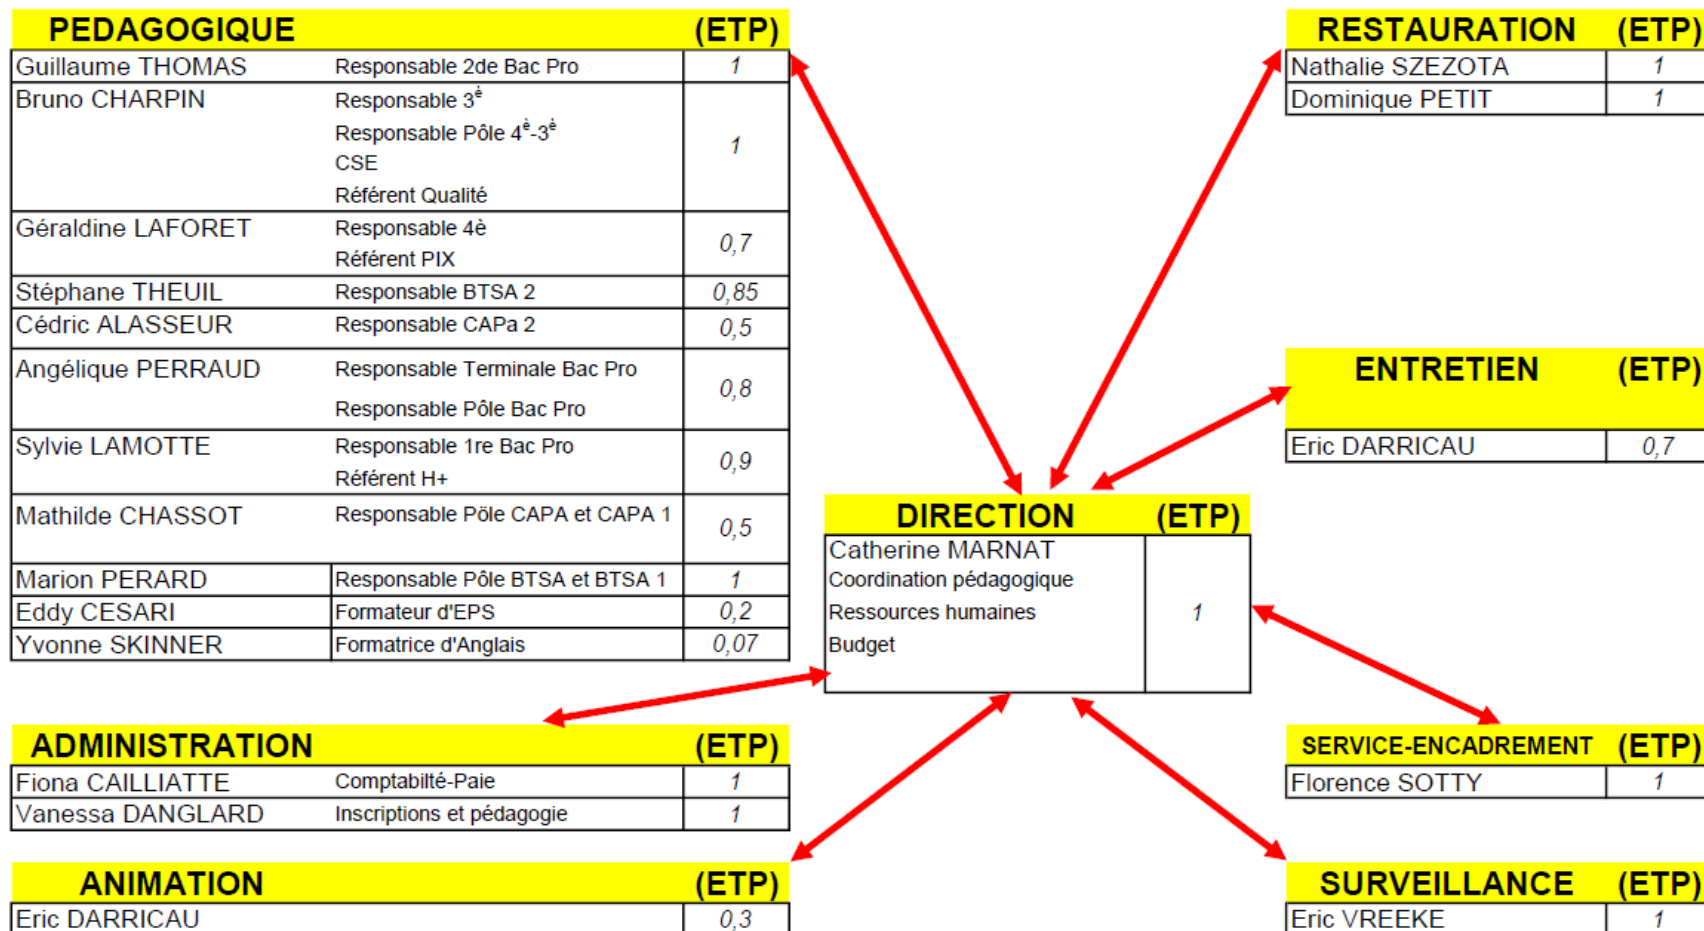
| PEDAGOGIQUE | | (ETP) |
|---|---|---|
| Guillaume THOMAS | Responsable 2de Bac Pro | 1 |
| Bruno CHARPIN | Responsable 3$^{è}$<br>Responsable Pôle 4$^{è}$-3$^{è}$<br>CSE<br>Référent Qualité | 1 |
| Géraldine LAFORET | Responsable 4è<br>Référent PIX | 0,7 |
| Stéphane THEUIL | Responsable BTSA 2 | 0,85 |
| Cédric ALASSEUR | Responsable CAPa 2 | 0,5 |
| Angélique PERRAUD | Responsable Terminale Bac Pro<br>Responsable Pôle Bac Pro | 0,8 |
| Sylvie LAMOTTE | Responsable 1re Bac Pro<br>Référent H+ | 0,9 |
| Mathilde CHASSOT | Responsable Pôle CAPA et CAPA 1 | 0,5 |
| Marion PERARD | Responsable Pôle BTSA et BTSA 1 | 1 |
| Eddy CESARI | Formateur d'EPS | 0,2 |
| Yvonne SKINNER | Formatrice d'Anglais | 0,07 |

| RESTAURATION | (ETP) |
|---|---|
| Nathalie SZEZOTA | 1 |
| Dominique PETIT | 1 |

| ENTRETIEN | (ETP) |
|---|---|
| Eric DARRICAU | 0,7 |

| DIRECTION | (ETP) |
|---|---|
| Catherine MARNAT<br>Coordination pédagogique<br>Ressources humaines<br>Budget | 1 |

| ADMINISTRATION | | (ETP) |
|---|---|---|
| Fiona CAILLIATTE | Comptabilté-Paie | 1 |
| Vanessa DANGLARD | Inscriptions et pédagogie | 1 |

| SERVICE-ENCADREMENT | (ETP) |
|---|---|
| Florence SOTTY | 1 |

| ANIMATION | (ETP) |
|---|---|
| Eric DARRICAU | 0,3 |

| SURVEILLANCE | (ETP) |
|---|---|
| Eric VREEKE | 1 |